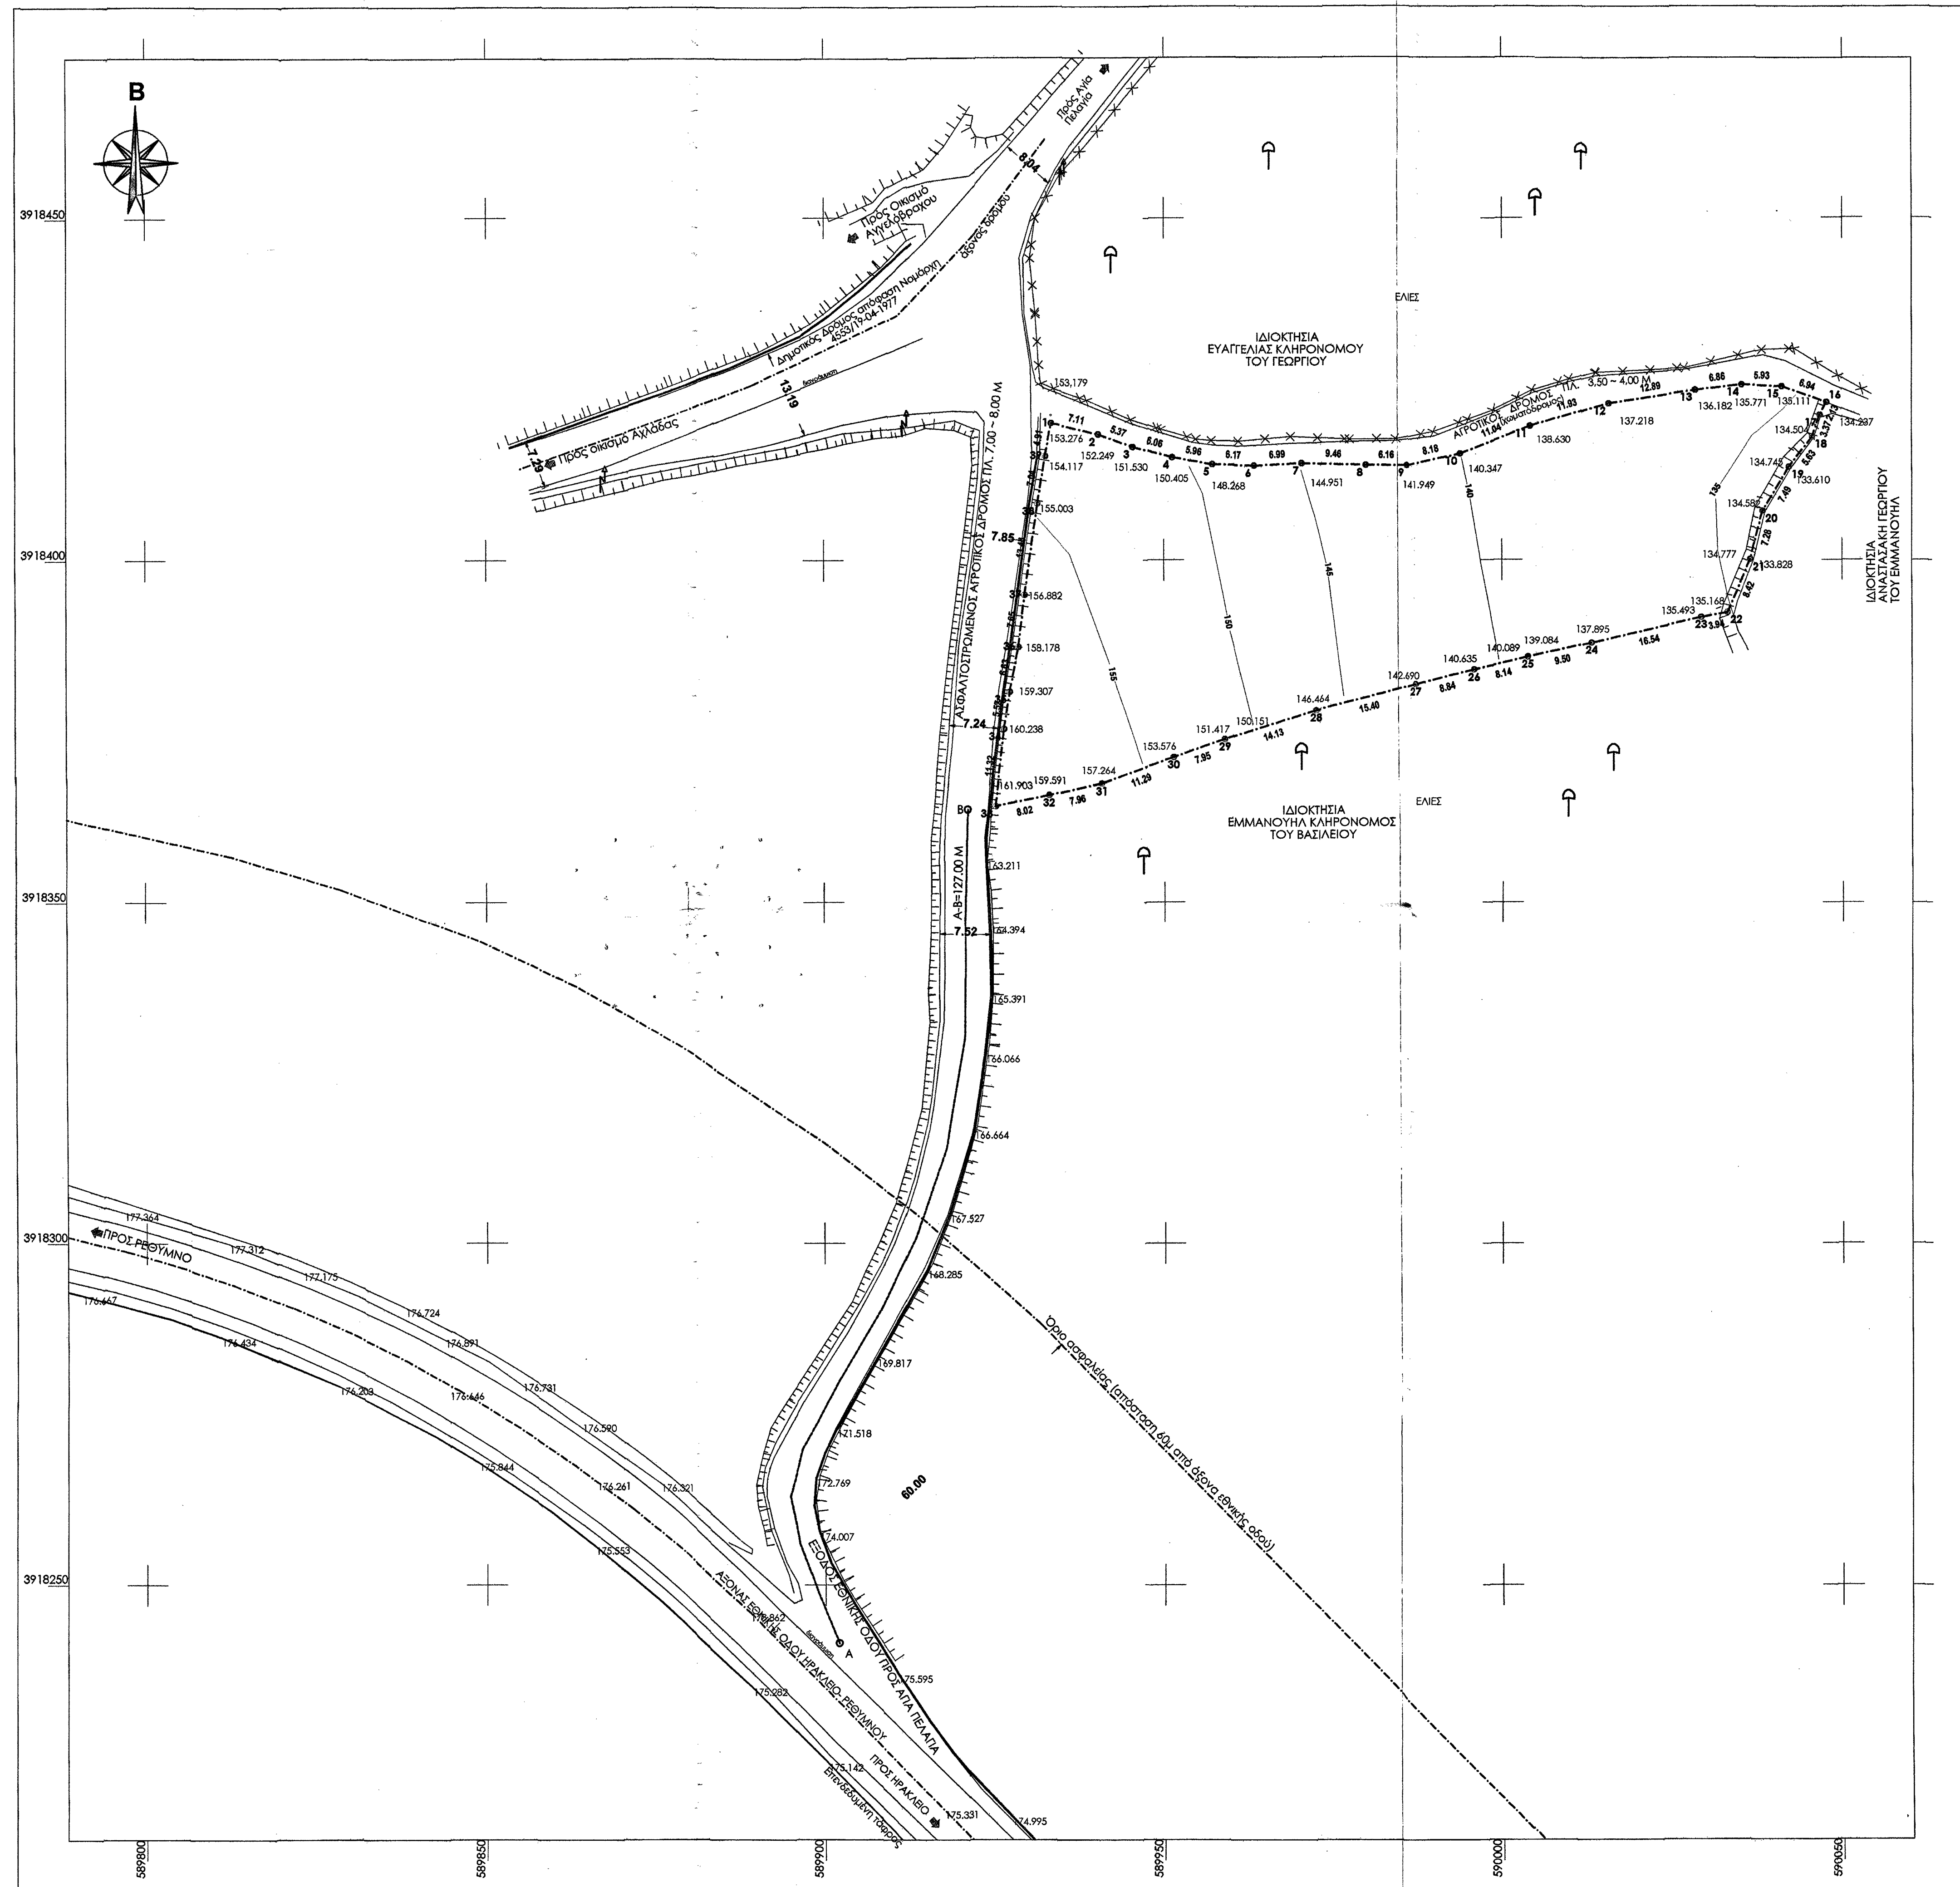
B

3918450

3918400

3918350

3918300

3918250

589800

589850

589900

589950

590000

590050

Προς Αγία Πελαγία

6.04

Προς Οικισμό Αγγελόβρακου

άξονας δρόμου

Δημοτικός Δρόμος απόφαση Νομάρχη 4553/19-04-1977

Προς οικισμό Αχλάδας

13.19

7.29

ΑΣΦΑΛΤΟΣΤΡΩΜΕΝΟΣ ΑΓΡΟΤΙΚΟΣ ΔΡΟΜΟΣ ΠΛ. 7.00 ~ 8.00 Μ

ΕΛΙΕΣ

ΙΔΙΟΚΤΗΣΙΑ ΕΥΑΓΓΕΛΙΑΣ ΚΛΗΡΟΝΟΜΟΥ ΤΟΥ ΓΕΩΡΓΙΟΥ

ΑΓΡΟΤΙΚΟΣ ΔΡΟΜΟΣ ΠΛ. 3.50 ~ 4.00 Μ (χωματόδρομος)

ΙΔΙΟΚΤΗΣΙΑ ΑΝΑΣΤΑΣΑΚΗ ΓΕΩΡΓΙΟΥ ΤΟΥ ΕΜΜΑΝΟΥΗΛ

153.179
1 153.276
7.11
2 152.249
5.37
3 151.530
6.06
4 150.405
5.96
5 148.268
6.17
6
6.99
7 144.951
9.46
8
6.16
9 141.949
8.18
10 140.347
11.04
11 138.630
11.93
12 137.218
12.89
13 136.182
6.86
14 135.771
5.93
15 135.111
6.94
16 134.297
134.504
17
18
134.743
19 133.610
134.582
20
7.28
134.777
21 133.828
8.62
135.168
22
135.493
23 3.94
16.54
137.895
24
9.50
139.084
25
8.14
140.089
140.635
26
8.84
142.690
27
15.40
146.464
28
14.13
150.151
151.417
29
7.95
153.576
30
11.29
157.264
31
7.96
159.591
32
8.02
161.903
33
34 160.238
7.24
35 159.307
36 158.178
37 156.882
38 155.003
7.85
39 154.117
155
150
145
140
135

ΙΔΙΟΚΤΗΣΙΑ ΕΜΜΑΝΟΥΗΛ ΚΛΗΡΟΝΟΜΟΣ ΤΟΥ ΒΑΣΙΛΕΙΟΥ

ΕΛΙΕΣ

Β
Α-Β=127.00 Μ
163.211
7.52
164.394
165.391
166.066
166.664
167.527
168.285
169.817
171.518
172.769
174.007
175.595
174.995
60.00

ΕΞΟΔΟΣ ΕΘΝΙΚΗΣ ΟΔΟΥ ΠΡΟΣ ΑΓΙΑ ΠΕΛΑΓΙΑ

Όριο ασφαλείας (απόσταση 60μ από άξονα εθνικής οδού)

ΠΡΟΣ ΡΕΘΥΜΝΟ

ΑΞΟΝΑΣ ΕΘΝΙΚΗΣ ΟΔΟΥ ΗΡΑΚΛΕΙΟ - ΡΕΘΥΜΝΟΥ

ΠΡΟΣ ΗΡΑΚΛΕΙΟ

Επενδεδυμένη τάφρος

177.364
177.312
177.175
176.724
176.891
176.647
176.434
176.203
176.646
176.731
176.590
175.844
176.261
176.321
175.553
175.862
175.282
175.142
175.331
Α